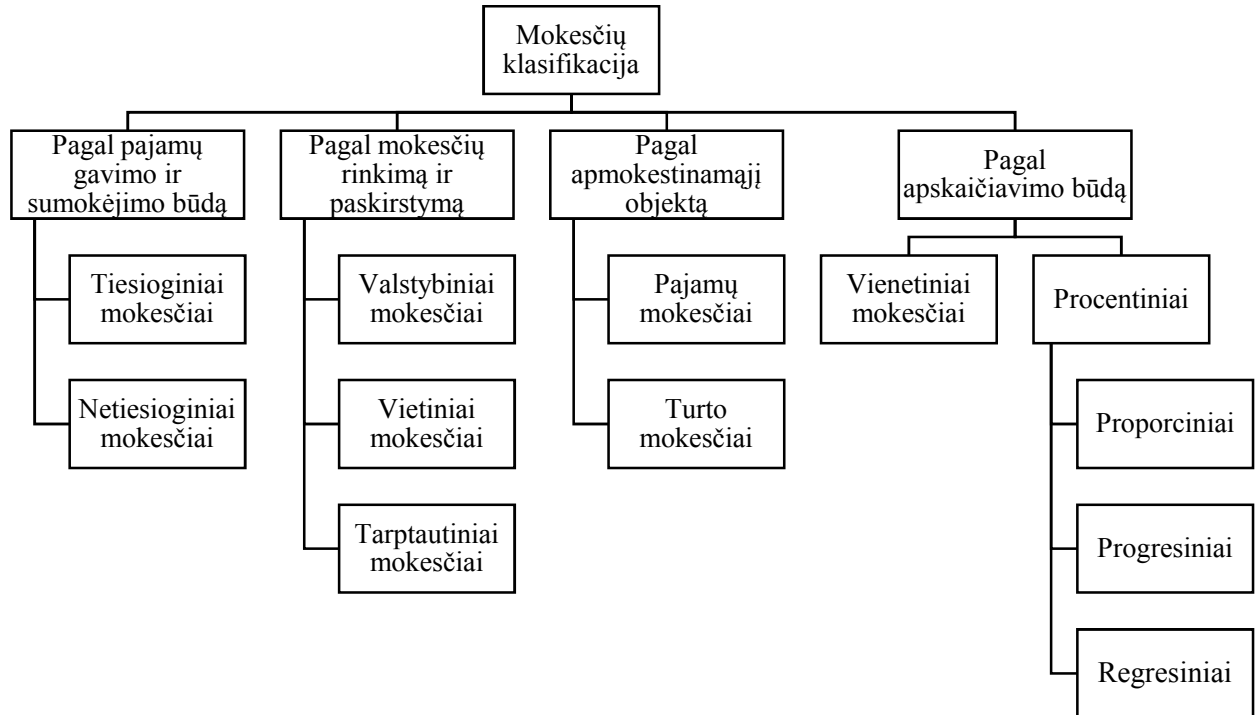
Mokesčių klasifikacija

Pagal pajamų gavimo ir sumokėjimo būdą

Tiesioginiai mokesčiai

Netiesioginiai mokesčiai

Pagal mokesčių rinkimą ir paskirstymą

Valstybiniai mokesčiai

Vietiniai mokesčiai

Tarptautiniai mokesčiai

Pagal apmokestinamąjį objektą

Pajamų mokesčiai

Turto mokesčiai

Pagal apskaičiavimo būdą

Vienetiniai mokesčiai

Procentiniai

Proporciniai

Progresiniai

Regresiniai